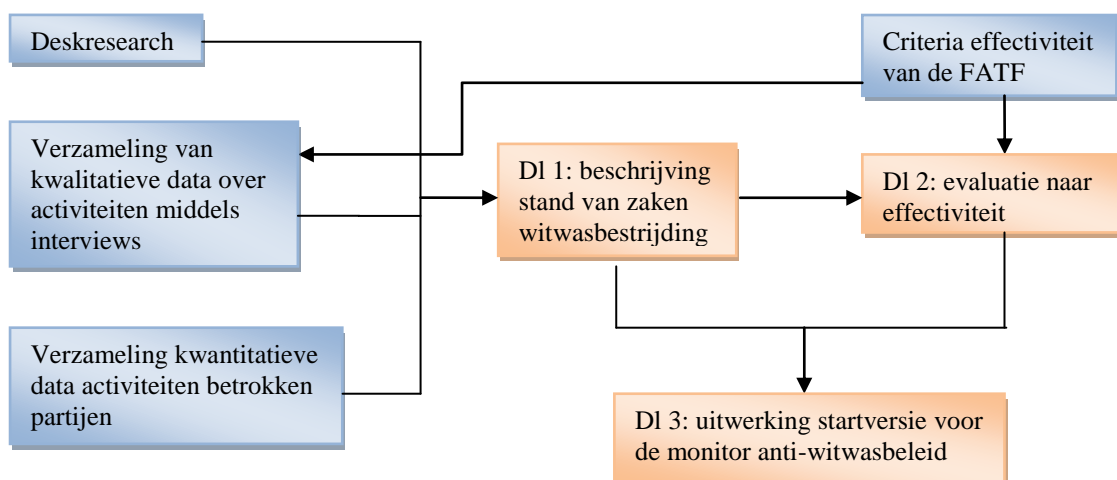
Deskresearch

Criteria effectiviteit van de FATF

Verzameling van kwalitatieve data over activiteiten middels interviews

Dl 1: beschrijving stand van zaken witwasbestrijding

Dl 2: evaluatie naar effectiviteit

Verzameling kwantitatieve data activiteiten betrokken partijen

Dl 3: uitwerking startversie voor de monitor anti-witwasbeleid